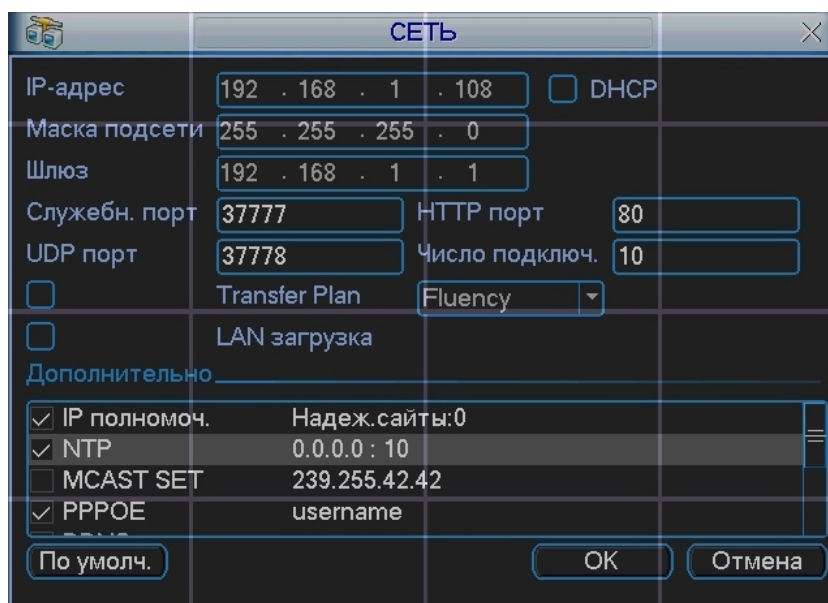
СЕТЬ

IP-адрес 192 . 168 . 1 . 108 DHCP
Маска подсети 255 . 255 . 255 . 0
Шлюз 192 . 168 . 1 . 1
Служебн. порт 37777 HTTP порт 80
UDP порт 37778 Число подключ. 10
Transfer Plan Fluency
LAN загрузка
Дополнительно

| | | |
|---|---|---|
| ✓ | IP полномоч. | Надеж.сайты:0 |
| ✓ | NTP | 0.0.0.0 : 10 |
| | MCAST SET | 239.255.42.42 |
| ✓ | PPPOE | username |

По умолч. OK Отмена